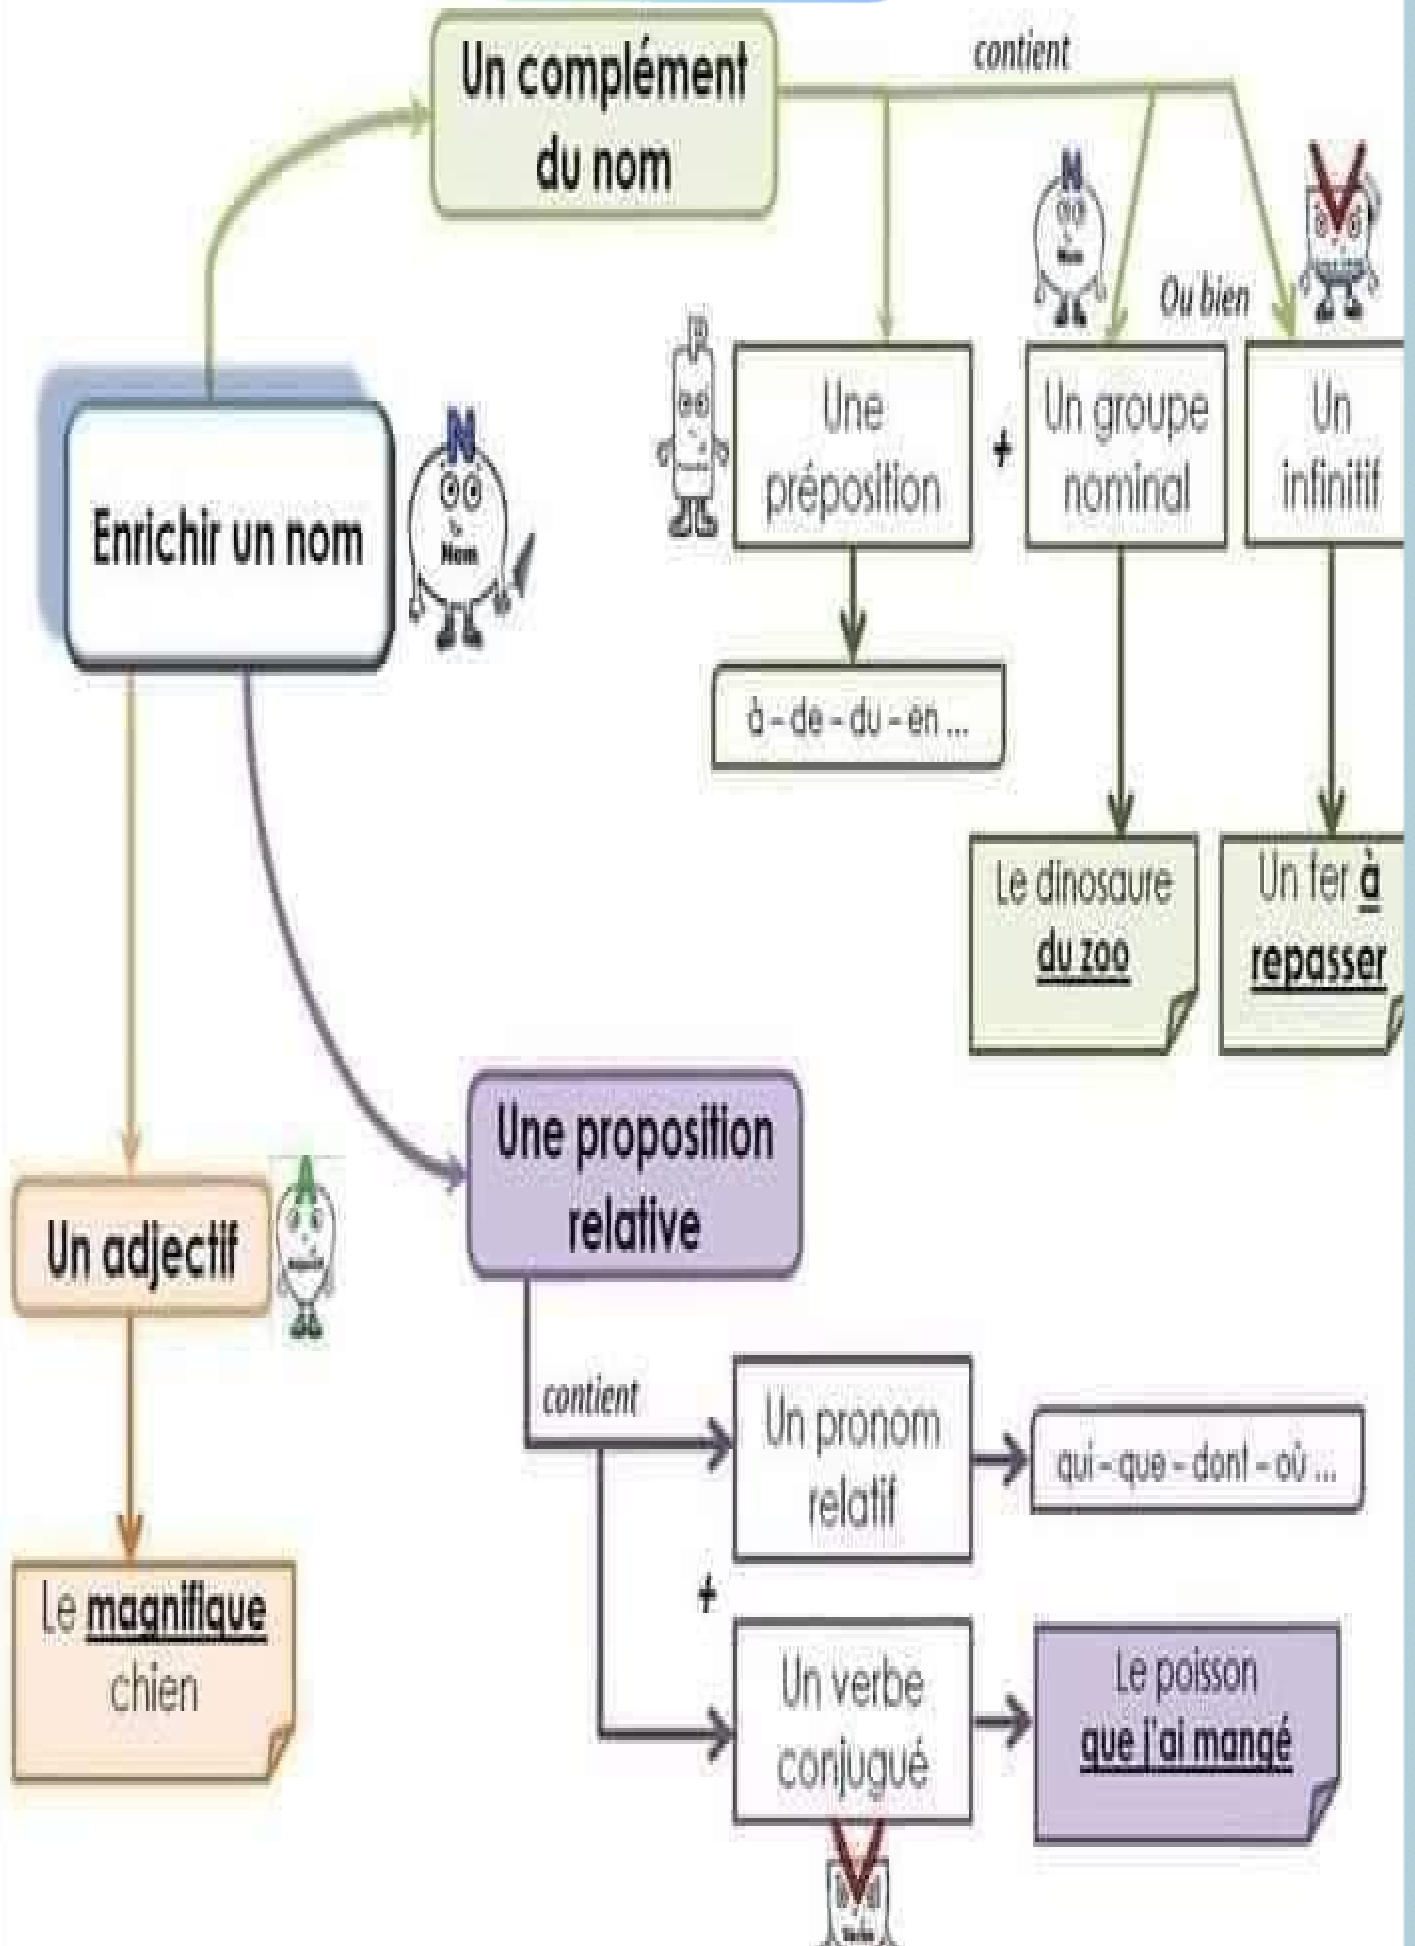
Un complément du nom

contient

N

Ou bien

V

P

Une préposition

+

Un groupe nominal

Un infinitif

Enrichir un nom

N

à - de - du - en ...

Le dinosaure du zoo

Un fer à repasser

Une proposition relative

A

Un adjectif

contient

Un pronom relatif

qui - que - dont - où ...

+

Le magnifique chien

Un verbe conjugué

Le poisson que j'ai mangé

V